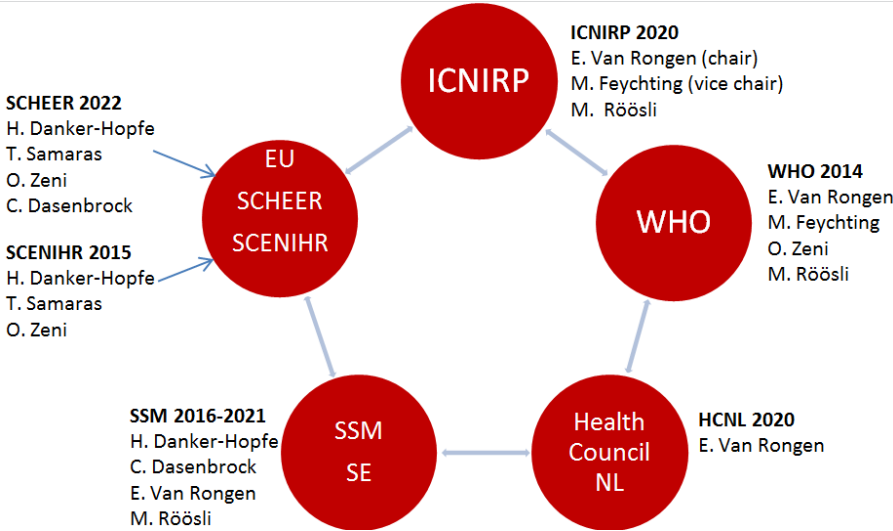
ICNIRP 2020
E. Van Rongen (chair)
M. Feychting (vice chair)
M. Röösli

ICNIRP

SCHEER 2022
H. Danker-Hopfe
T. Samaras
O. Zeni
C. Dasenbrock

EU
SCHEER
SCENIHR

SCENIHR 2015
H. Danker-Hopfe
T. Samaras
O. Zeni

WHO 2014
E. Van Rongen
M. Feychting
O. Zeni
M. Röösli

WHO

SSM 2016-2021
H. Danker-Hopfe
C. Dasenbrock
E. Van Rongen
M. Röösli

SSM
SE

Health
Council
NL

HCNL 2020
E. Van Rongen